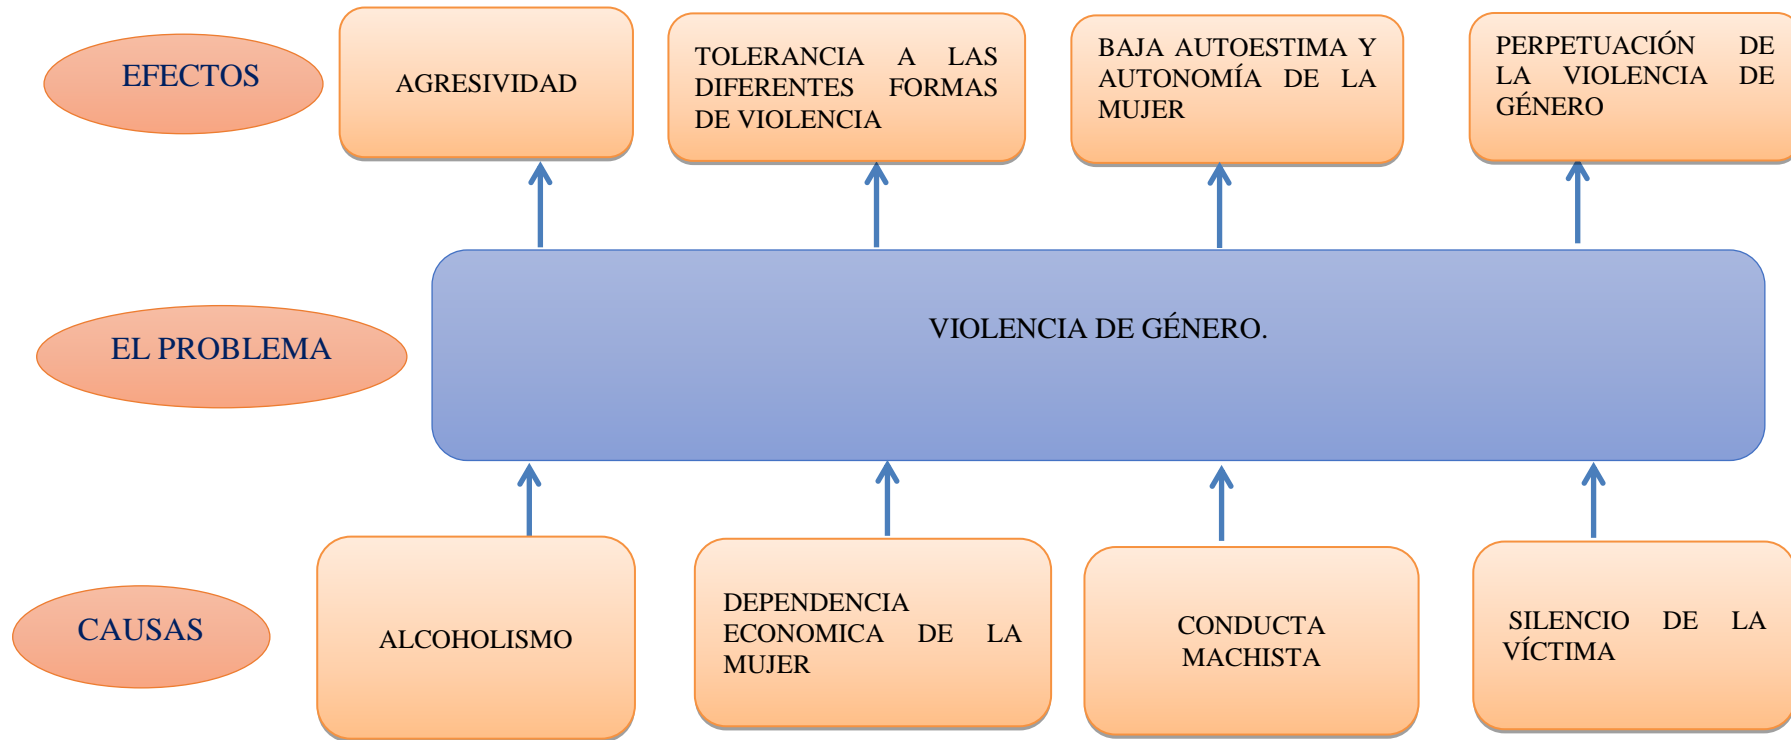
EFECTOS

AGRESIVIDAD

TOLERANCIA A LAS DIFERENTES FORMAS DE VIOLENCIA

BAJA AUTOESTIMA Y AUTONOMÍA DE LA MUJER

PERPETUACIÓN DE LA VIOLENCIA DE GÉNERO

EL PROBLEMA

VIOLENCIA DE GÉNERO.

CAUSAS

ALCOHOLISMO

DEPENDENCIA ECONOMICA DE LA MUJER

CONDUCTA MACHISTA

SILENCIO DE LA VÍCTIMA